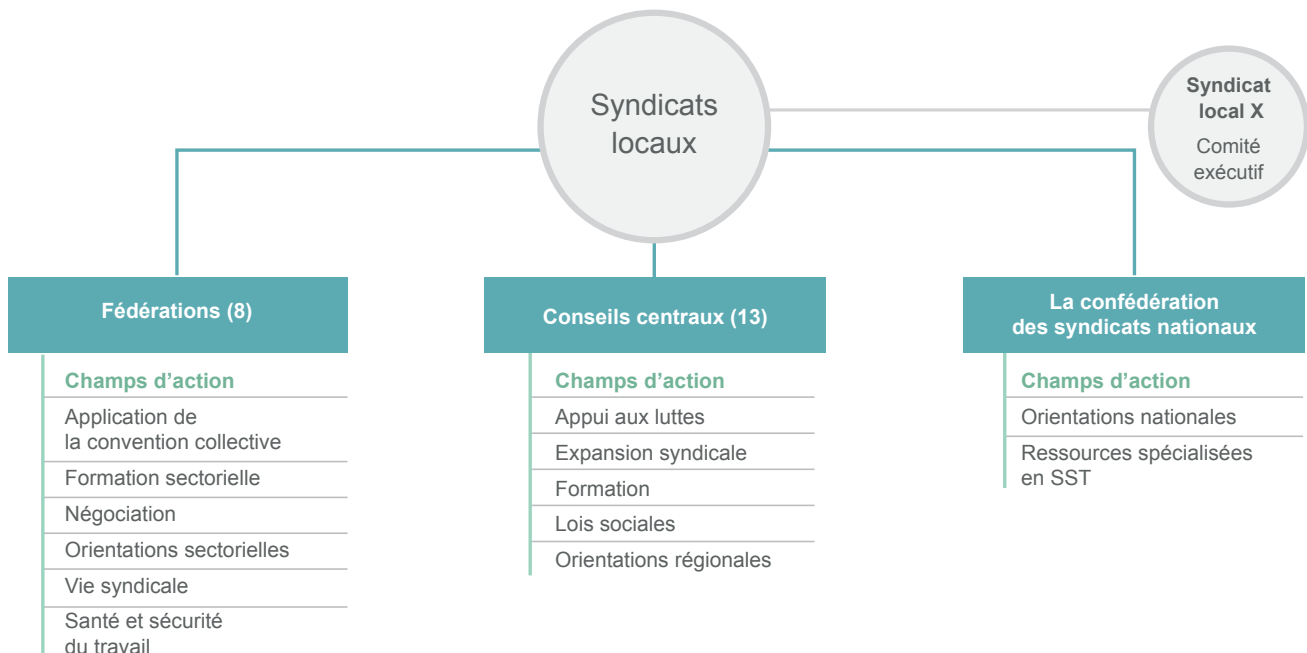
Syndicats locaux

Syndicat local X
Comité exécutif

Fédérations (8)

Champs d’action
Application de la convention collective
Formation sectorielle
Négociation
Orientations sectorielles
Vie syndicale
Santé et sécurité du travail

Conseils centraux (13)

Champs d’action
Appui aux luttes
Expansion syndicale
Formation
Lois sociales
Orientations régionales

La confédération des syndicats nationaux

Champs d’action
Orientations nationales
Ressources spécialisées en SST